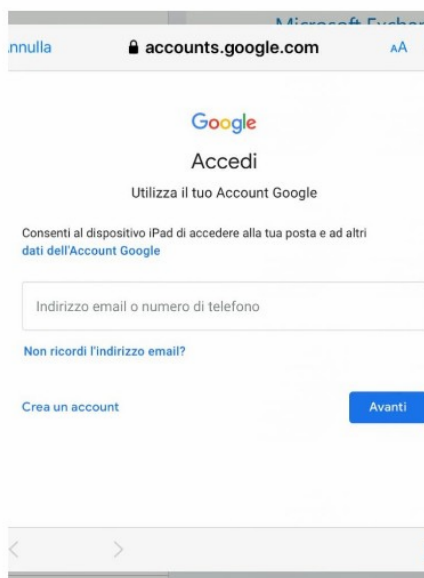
Microsoft Exchar

nnulla accounts.google.com AA

Google

Accedi

Utilizza il tuo Account Google

Consenti al dispositivo iPad di accedere alla tua posta e ad altri dati dell'Account Google

Indirizzo email o numero di telefono

Non ricordi l'indirizzo email?

Crea un account

Avanti

< >